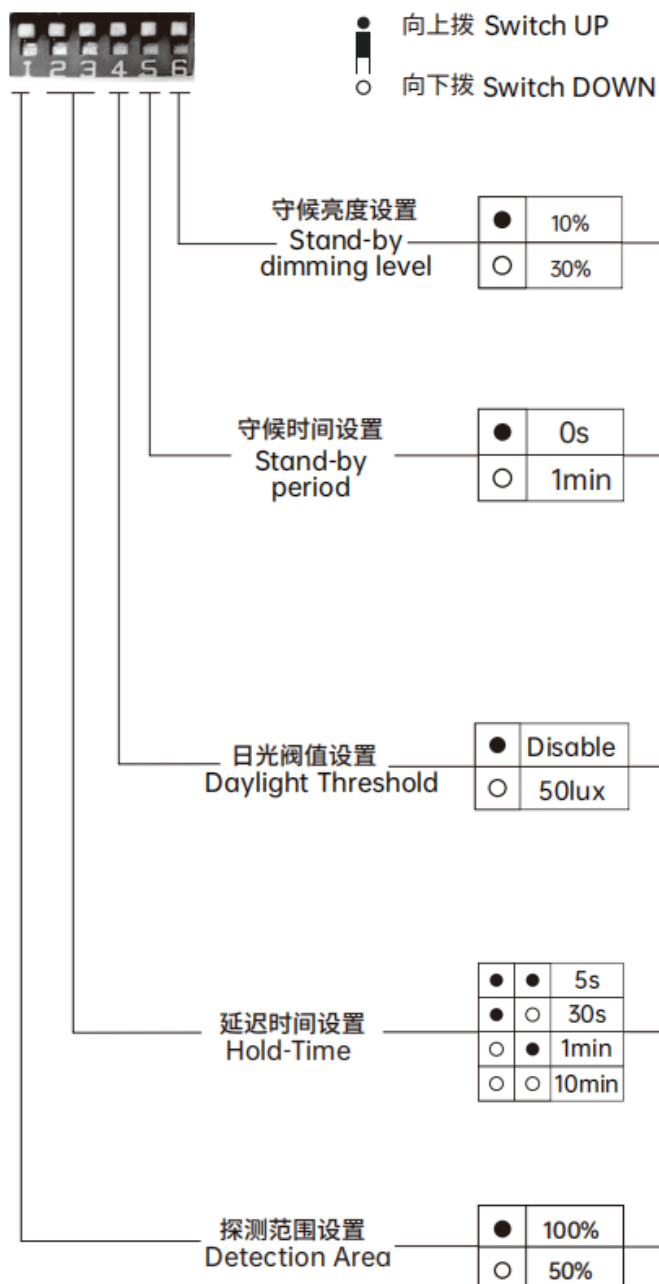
1 2 3 4 5 6

● 向上拨 Switch UP
○ 向下拨 Switch DOWN

守候亮度设置
Stand-by dimming level

| ● | 10% |
|---|---|
| ○ | 30% |

守候时间设置
Stand-by period

| ● | 0s |
|---|---|
| ○ | 1min |

日光阀值设置
Daylight Threshold

| ● | Disable |
|---|---|
| ○ | 50lux |

延迟时间设置
Hold-Time

| ● | ● | 5s |
|---|---|---|
| ● | ○ | 30s |
| ○ | ● | 1min |
| ○ | ○ | 10min |

探测范围设置
Detection Area

| ● | 100% |
|---|---|
| ○ | 50% |